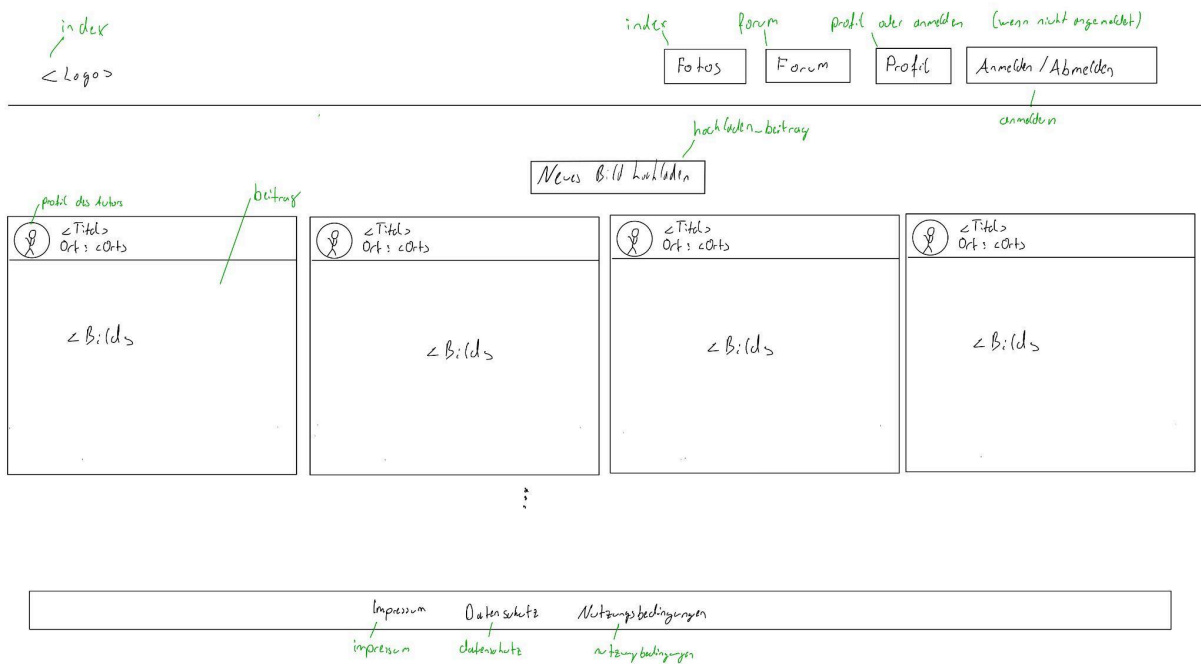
index
<Logo>

index
Fotos
forum
Forum
profil oder anmelden
Profil
(wenn nicht angemeldet)
Anmelden / Abmelden
anmelden

hochladen_beitrag
Neues Bild hochladen

profil des Autors
beitrag

<Titel>
Ort: <Ort>
<Bild>

<Titel>
Ort: <Ort>
<Bild>

<Titel>
Ort: <Ort>
<Bild>

<Titel>
Ort: <Ort>
<Bild>

⋮

Impressum
impressum
Datenschutz
datenschutz
Nutzungsbedingungen
nutzungsbedingungen